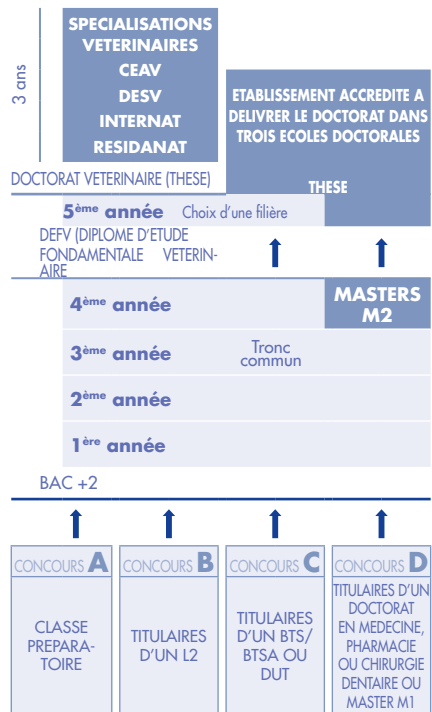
3 ans

SPECIALISATIONS VETERINAIRES
CEAV
DESV
INTERNAT
RESIDANAT

ETABLISSEMENT ACCREDITE A DELIVRER LE DOCTORAT DANS TROIS ECOLES DOCTORALES

DOCTORAT VETERINAIRE (THESE)

THESE

5ème année Choix d'une filière

DEFV (DIPLOME D'ETUDE FONDAMENTALE VETERINAIRE

4ème année

MASTERS M2

3ème année

Tronc commun

2ème année

1ère année

BAC +2

CONCOURS A
CLASSE PREPARATOIRE

CONCOURS B
TITULAIRES D'UN L2

CONCOURS C
TITULAIRES D'UN BTS/ BTSA OU DUT

CONCOURS D
TITULAIRES D'UN DOCTORAT EN MEDECINE, PHARMACIE OU CHIRURGIE DENTAIRE OU MASTER M1